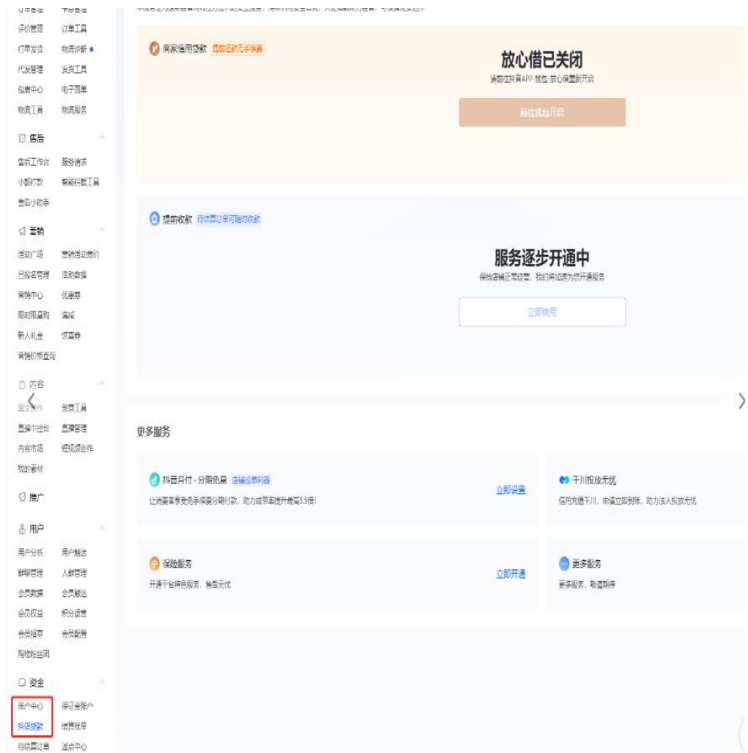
评价管理 订单工具
打单发货 物流诊断
代发管理 发货工具
包裹中心 电子面单
物流工具 物流服务

售后
售后工作台 服务请求
小额打款 售后工具

营销
活动广场 营销活动
已报名管理 活动数据
营销中心 优惠券
限时限量购 满减
新人礼金 优惠券

内容
内容工具
直播中控台 直播管理
内容市场
我的素材

推广

用户
用户分析 用户触达
群体管理 人群管理
会员数据 会员触达
会员权益 积分运营
会员招募 会员配置

资金
账户中心 保证金账户
抖店贷款 结算账单
待结算订单 返佣中心

商家信用贷款 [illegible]

放心借已关闭

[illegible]

前往抖音开启

提前收款 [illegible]

服务逐步开通中

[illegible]

立即使用

更多服务

抖音月付 · 分期免息 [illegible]
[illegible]
立即设置

千川投放无忧
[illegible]

保险服务
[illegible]
立即开通

更多服务
更多服务，敬请期待